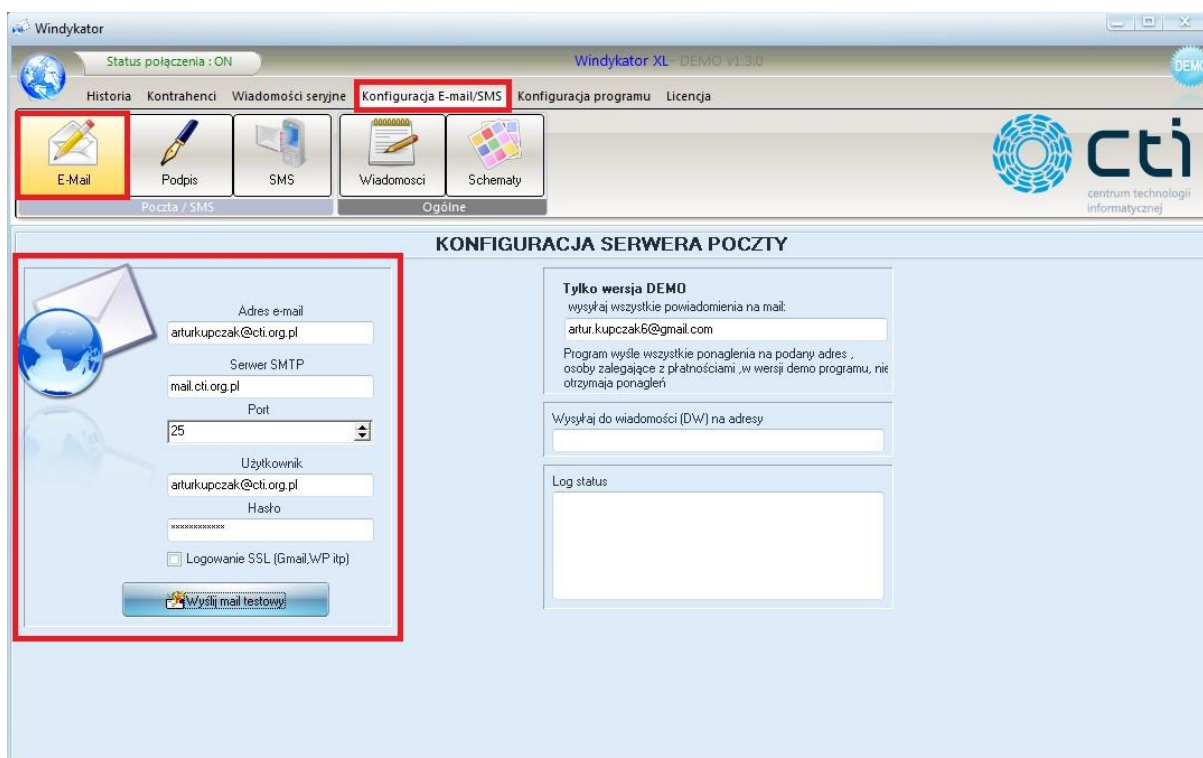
Windykator

Status połączenia : ON

Windykator XL - DEMO V1.3.0

DEMO

Historia Kontrahenci Wiadomości seryjne Konfiguracja E-mail/SMS Konfiguracja programu Licencja

E-Mail Podpis SMS Wiadomosci Schematy

Poczta / SMS Ogólne

cti centrum technologii informatycznej

KONFIGURACJA SERWERA POCZTY

Adres e-mail
arturkupczak@cti.org.pl
Serwer SMTP
mail.cti.org.pl
Port
25
Użytkownik
arturkupczak@cti.org.pl
Hasło
************
Logowanie SSL (Gmail,WP itp)
Wyślij mail testowy

Tylko wersja DEMO
wysyłaj wszystkie powiadomienia na mail:
artur.kupczak6@gmail.com
Program wyśle wszystkie ponaglenia na podany adres , osoby zalegające z płatnościami ,w wersji demo programu, nie otrzymaja ponagleń

Wysyłaj do wiadomości (DW) na adresy

Log status